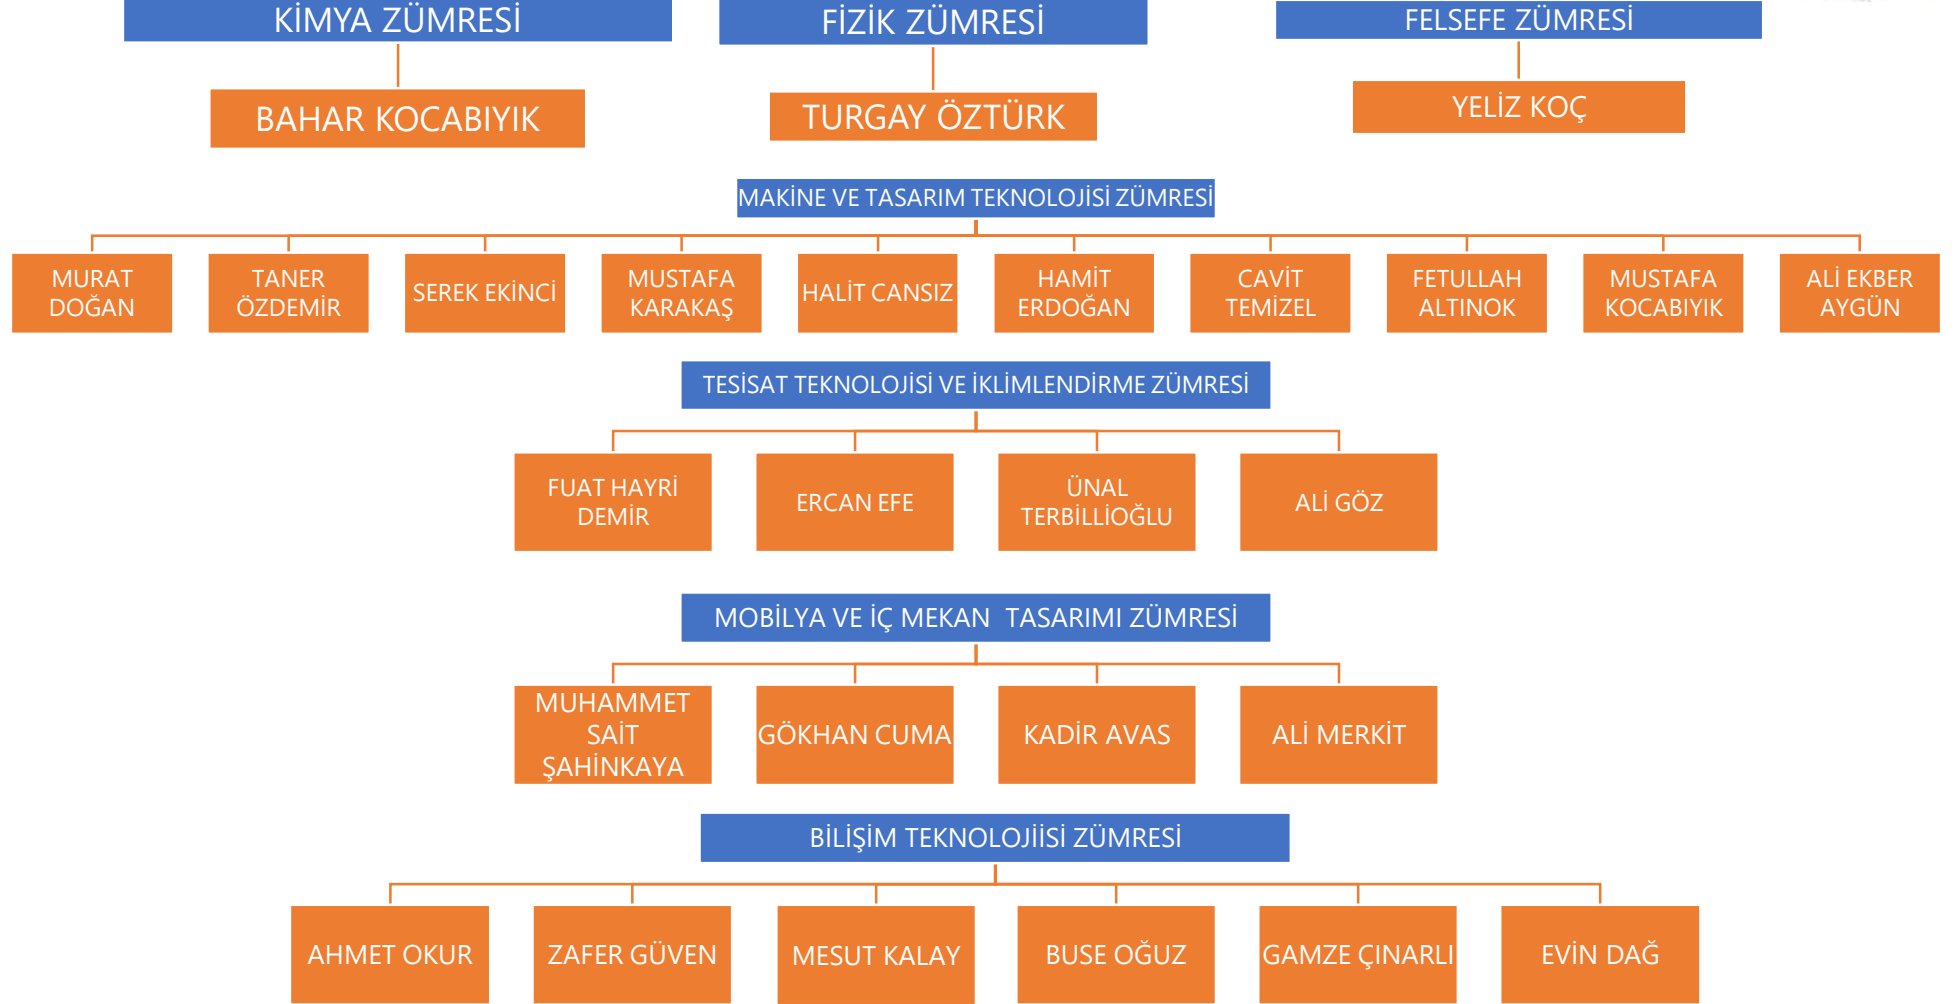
KİMYA ZÜMRESİ

BAHAR KOCABIYIK

FİZİK ZÜMRESİ

TURGAY ÖZTÜRK

FELSEFE ZÜMRESİ

YELİZ KOÇ

MAKİNE VE TASARIM TEKNOLOJİSİ ZÜMRESİ

MURAT DOĞAN

TANER ÖZDEMİR

SEREK EKİNCİ

MUSTAFA KARAKAŞ

HALİT CANSIZ

HAMİT ERDOĞAN

CAVİT TEMİZEL

FETULLAH ALTINOK

MUSTAFA KOCABIYIK

ALİ EKBER AYGÜN

TESİSAT TEKNOLOJİSİ VE İKLİMLENDİRME ZÜMRESİ

FUAT HAYRİ DEMİR

ERCAN EFE

ÜNAL TERBİLLİOĞLU

ALİ GÖZ

MOBİLYA VE İÇ MEKAN TASARIMI ZÜMRESİ

MUHAMMET SAİT ŞAHİNKAYA

GÖKHAN CUMA

KADİR AVAS

ALİ MERKİT

BİLİŞİM TEKNOLOJİİSİ ZÜMRESİ

AHMET OKUR

ZAFER GÜVEN

MESUT KALAY

BUSE OĞUZ

GAMZE ÇINARLI

EVİN DAĞ